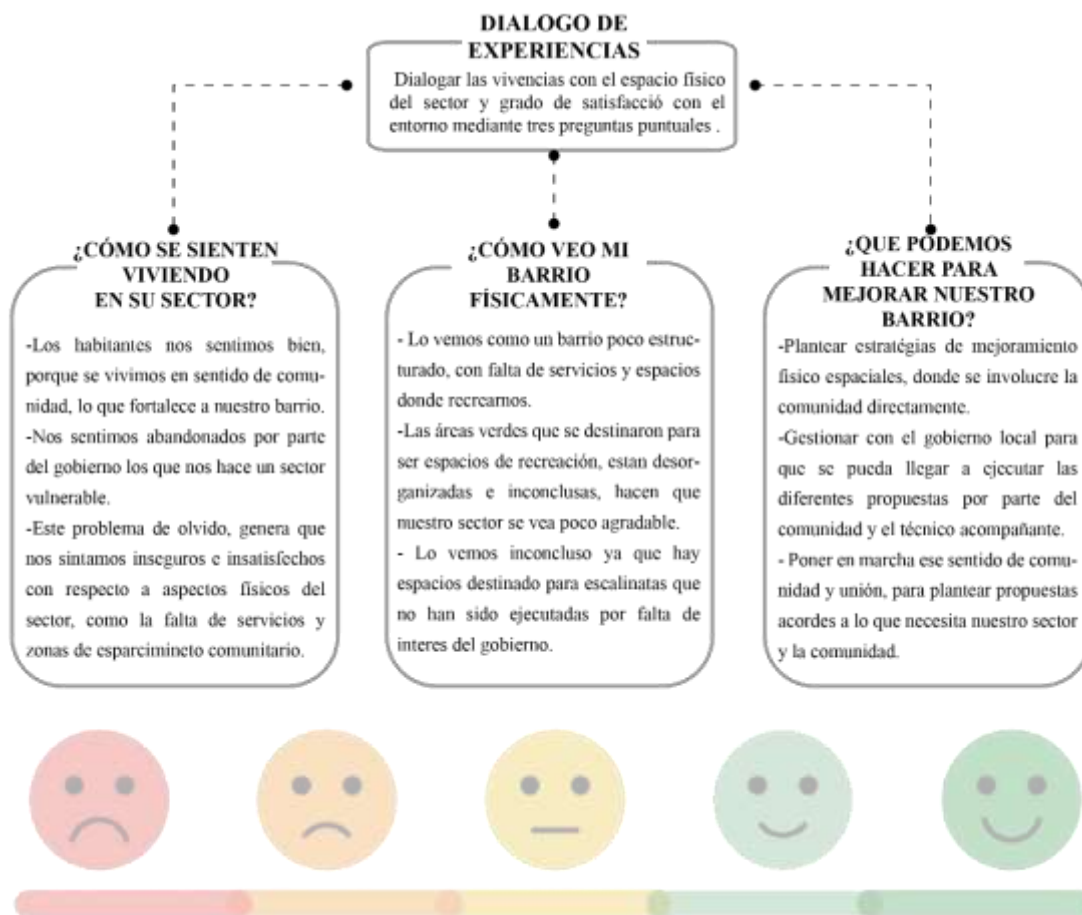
DIALOGO DE EXPERIENCIAS

Dialogar las vivencias con el espacio físico del sector y grado de satisfacció con el entorno mediante tres preguntas puntuales .

¿CÓMO SE SIENTEN VIVIENDO EN SU SECTOR?

-Los habitantes nos sentimos bien, porque se vivimos en sentido de comunidad, lo que fortalece a nuestro barrio.
-Nos sentimos abandonados por parte del gobierno los que nos hace un sector vulnerable.
-Este problema de olvido, genera que nos sintamos inseguros e insatisfechos con respecto a aspectos físicos del sector, como la falta de servicios y zonas de esparcimineto comunitario.

¿CÓMO VEO MI BARRIO FÍSICAMENTE?

- Lo vemos como un barrio poco estructurado, con falta de servicios y espacios donde recrearnos.
-Las áreas verdes que se destinaron para ser espacios de recreación, estan desorganizadas e inconclusas, hacen que nuestro sector se vea poco agradable.
- Lo vemos inconcluso ya que hay espacios destinado para escalinatas que no han sido ejecutadas por falta de interes del gobierno.

¿QUE PODEMOS HACER PARA MEJORAR NUESTRO BARRIO?

-Plantear estratégias de mejoramiento físico espaciales, donde se involucre la comunidad directamente.
-Gestionar con el gobierno local para que se pueda llegar a ejecutar las diferentes propuestas por parte del comunidad y el técnico acompañante.
- Poner en marcha ese sentido de comunidad y unión, para plantear propuestas acordes a lo que necesita nuestro sector y la comunidad.